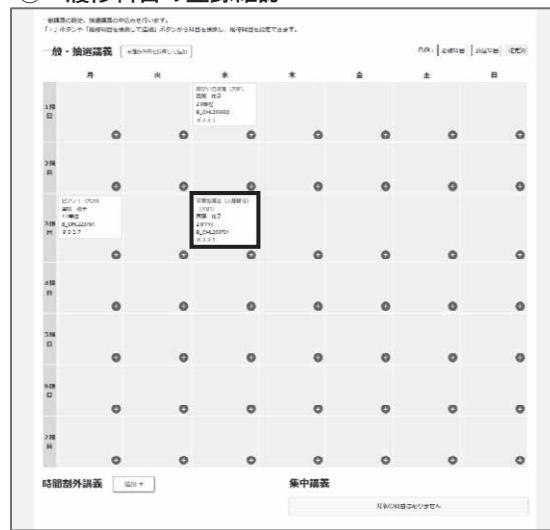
一般科目の履修登録

一般講義の登録、抽選講義の申込みを行います。
「+」ボタンや「履修科目を検索して追加」ボタンから科目を検索し、履修科目を登録できます。

一般・抽選講義 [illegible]

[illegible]

| | 月 | 火 | 水 | 木 | 金 | 土 | 日 |
|---|---|---|---|---|---|---|---|
| 1時限 | | | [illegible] 2単位 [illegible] | | | | |
| 2時限 | | | | | | | |
| 3時限 | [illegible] 1単位 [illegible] | | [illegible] 2単位 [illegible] | | | | |
| 4時限 | | | | | | | |
| 5時限 | | | | | | | |
| 6時限 | | | | | | | |
| 7時限 | | | | | | | |

時間割外講義 追加 +

集中講義

対象の科目はありません